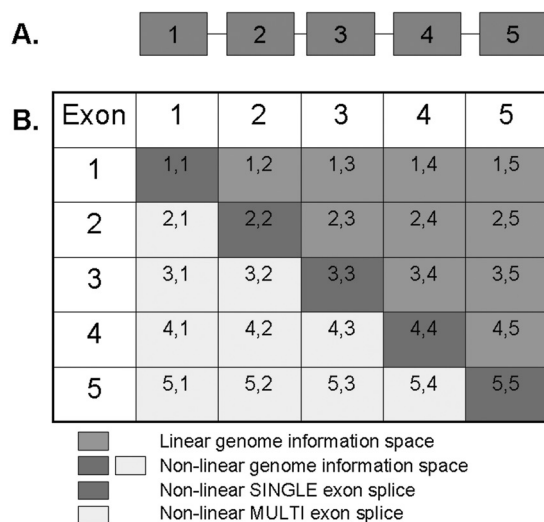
A.

1 2 3 4 5

B.

| Exon | 1 | 2 | 3 | 4 | 5 |
|---|---|---|---|---|---|
| 1 | 1,1 | 1,2 | 1,3 | 1,4 | 1,5 |
| 2 | 2,1 | 2,2 | 2,3 | 2,4 | 2,5 |
| 3 | 3,1 | 3,2 | 3,3 | 3,4 | 3,5 |
| 4 | 4,1 | 4,2 | 4,3 | 4,4 | 4,5 |
| 5 | 5,1 | 5,2 | 5,3 | 5,4 | 5,5 |

Linear genome information space
Non-linear genome information space
Non-linear SINGLE exon splice
Non-linear MULTI exon splice